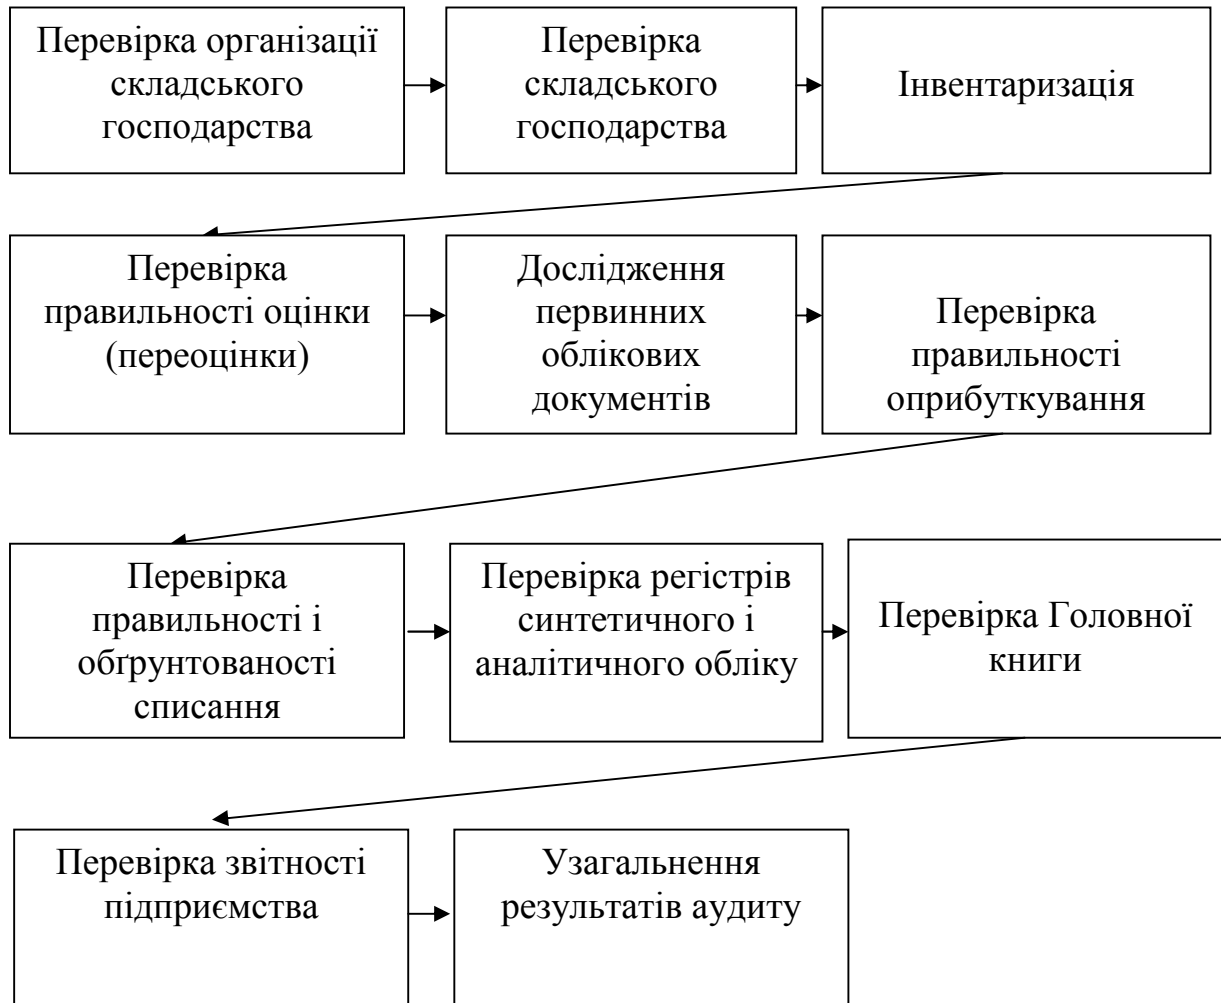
Перевірка організації складського господарства

Перевірка складського господарства

Інвентаризація

Перевірка правильності оцінки (переоцінки)

Дослідження первинних облікових документів

Перевірка правильності оприбуткування

Перевірка правильності і обґрунтованості списання

Перевірка регістрів синтетичного і аналітичного обліку

Перевірка Головної книги

Перевірка звітності підприємства

Узагальнення результатів аудиту